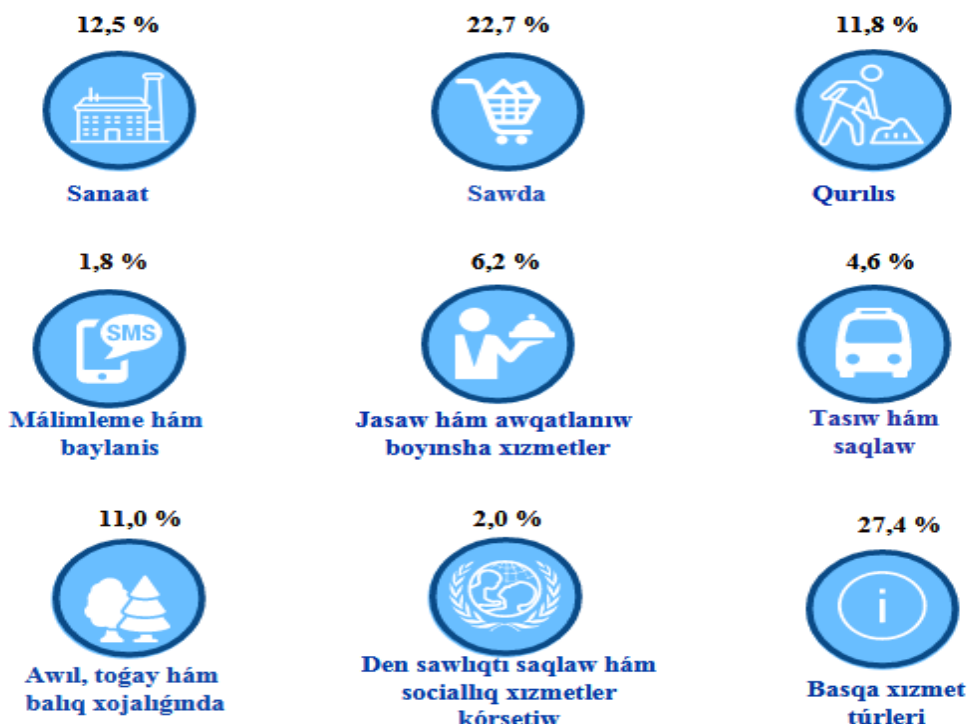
12,5 %

Sanaat

22,7 %

Sawda

11,8 %

Qurılıs

1,8 %

SMS

Málimleme hám baylanis

6,2 %

Jasaw hám awqatlanıw boyınsha xızmetler

4,6 %

Tasıw hám saqlaw

11,0 %

Awıl, toǵay hám balıq xojalıǵında

2,0 %

Den sawlıqtı saqlaw hám sociallıq xızmetler kórsetiw

27,4 %

i

Basqa xızmet túrleri